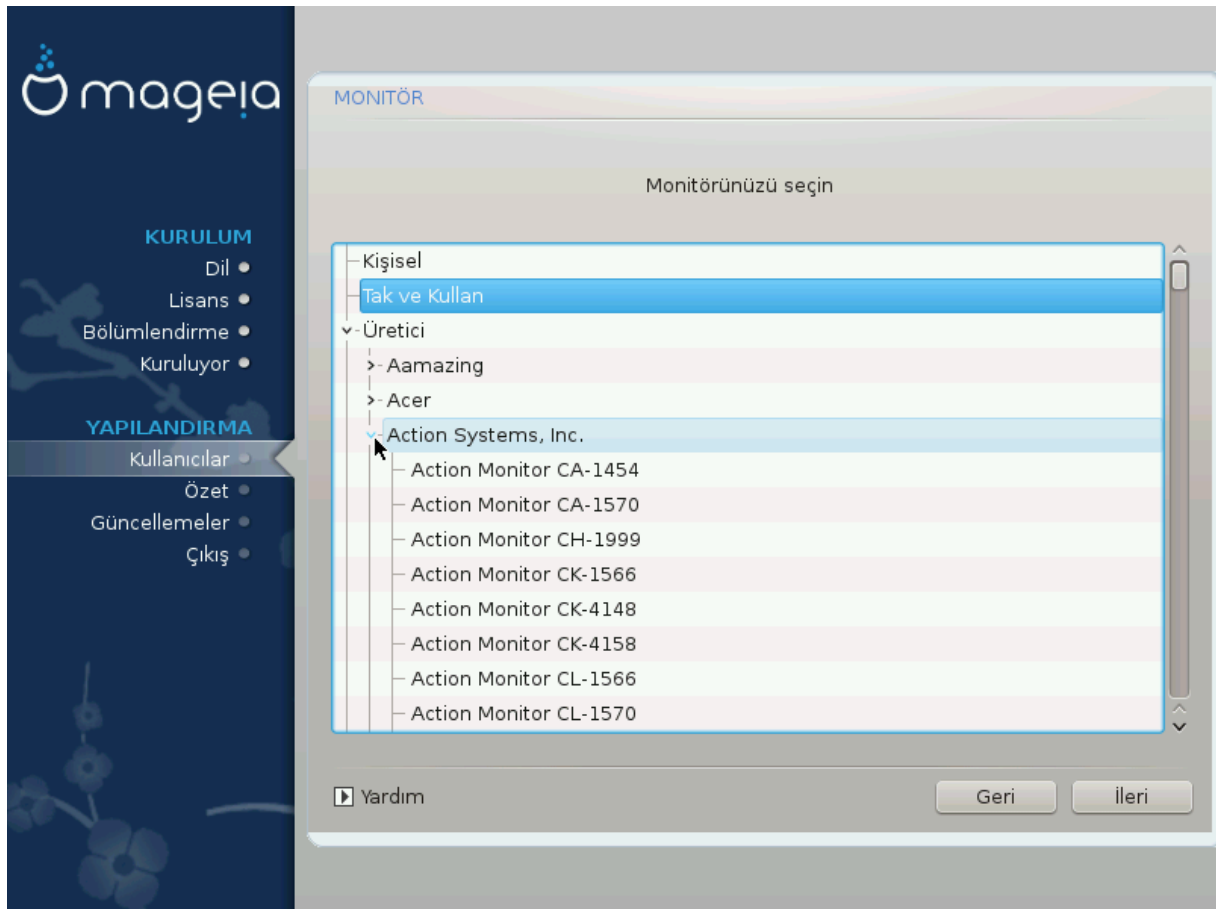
mageia

KURULUM
Dil
Lisans
Bölümlendirme
Kuruluyor

YAPILANDIRMA
Kullanıcılar
Özet
Güncellemeler
Çıkış

MONITÖR

Monitörünüzü seçin

Kişisel
Tak ve Kullan
Üretici
Aamazing
Acer
Action Systems, Inc.
Action Monitor CA-1454
Action Monitor CA-1570
Action Monitor CH-1999
Action Monitor CK-1566
Action Monitor CK-4148
Action Monitor CK-4158
Action Monitor CL-1566
Action Monitor CL-1570

Yardım
Geri
İleri